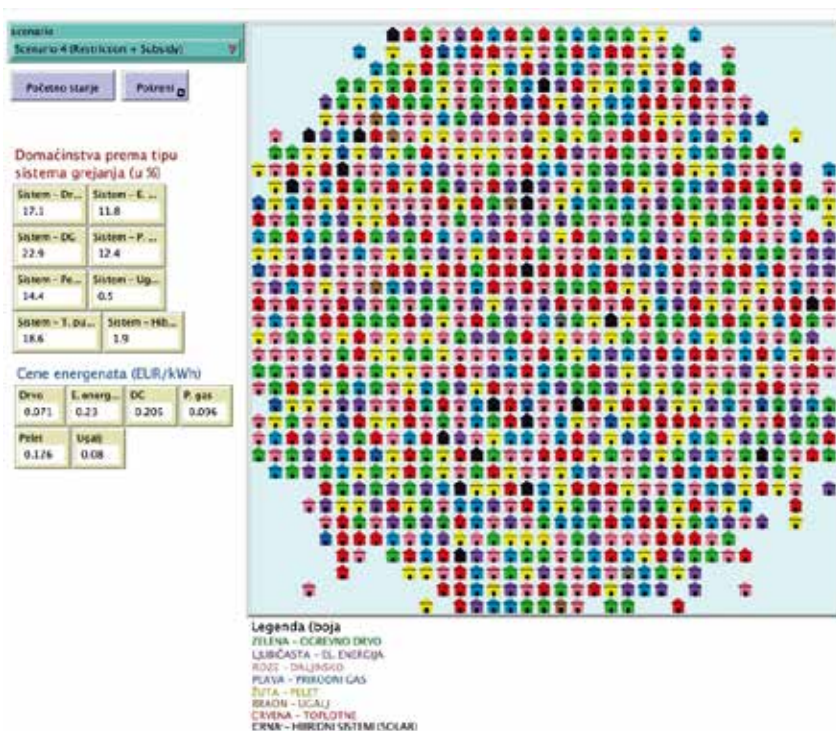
scenario
Scenario 4 (Restriction + Subsidy)

Početno stanje

Pokreni

Domaćinstva prema tipu sistema grejanja (u %)

| Sistem - Dr... | Sistem - E. ... |
|---|---|
| 17.1 | 11.8 |

| Sistem - DG | Sistem - P. ... |
|---|---|
| 22.9 | 12.4 |

| Sistem - Pe... | Sistem - Ug... |
|---|---|
| 14.4 | 0.5 |

| Sistem - T. pu... | Sistem - Hib... |
|---|---|
| 18.6 | 1.9 |

Cene energenata (EUR/kWh)

| Drvo | E. energ... | DG | P. gas |
|---|---|---|---|
| 0.071 | 0.23 | 0.205 | 0.096 |

| Pelet | Ugalj |
|---|---|
| 0.126 | 0.08 |

Legenda (boja
ZELENA - OGREVNO DRVO
LJUBIČASTA - EL. ENERGIJA
ROZE - DALJINSKO
PLAVA - PRIRODNI GAS
ŽUTA - PELET
BRAON - UGALJ
CRVENA - TOPLOTNE
CRNA - HIBRIDNI SISTEMI (SOLAR)